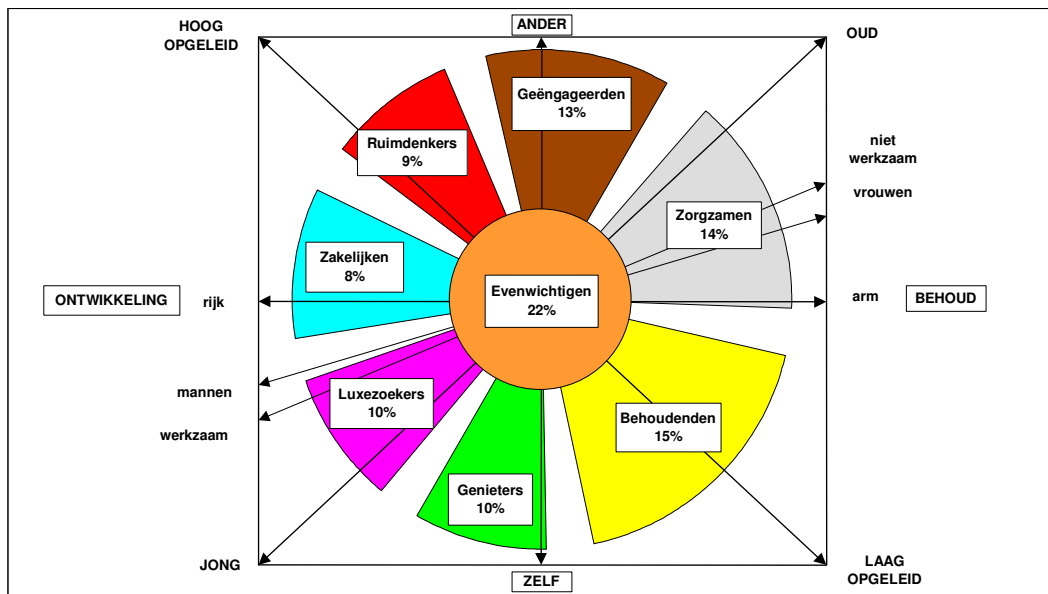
HOOG OPGELEID

ANDER

OUD

Geëngageerden
13%

Ruimdenkers
9%

niet werkzaam

vrouwen

Zorgzamen
14%

Zakelijken
8%

ONTWIKKELING

rijk

Evenwichtigen
22%

arm

BEHOUD

mannen

Luxezoekers
10%

werkzaam

Behoudenden
15%

Genieters
10%

JONG

ZELF

LAAG OPGELEID